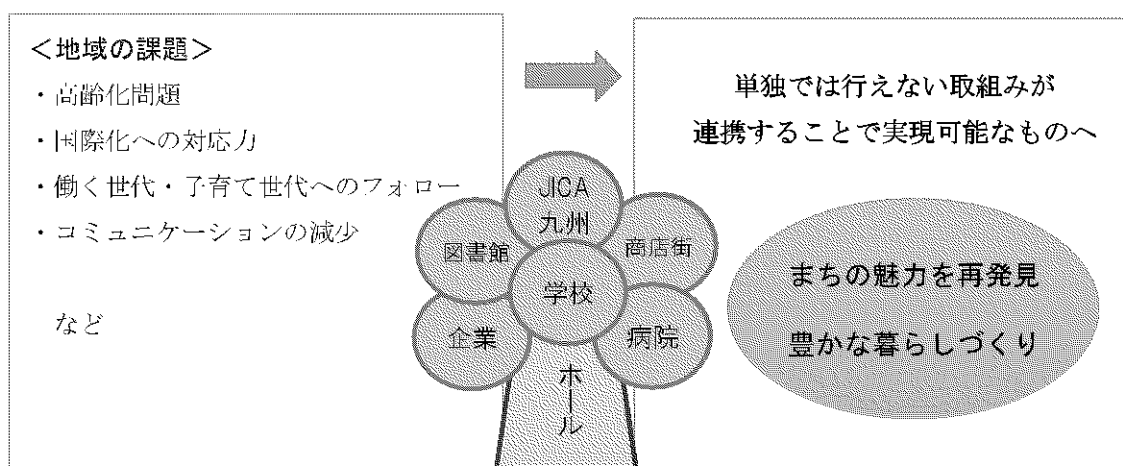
＜地域の課題＞
・高齢化問題
・国際化への対応力
・働く世代・子育て世代へのフォロー
・コミュニケーションの減少

など

単独では行えない取組みが
連携することで実現可能なものへ

JICA
九州

図書館

商店街

学校

企業

病院

ホール

まちの魅力を再発見

豊かな暮らしづくり